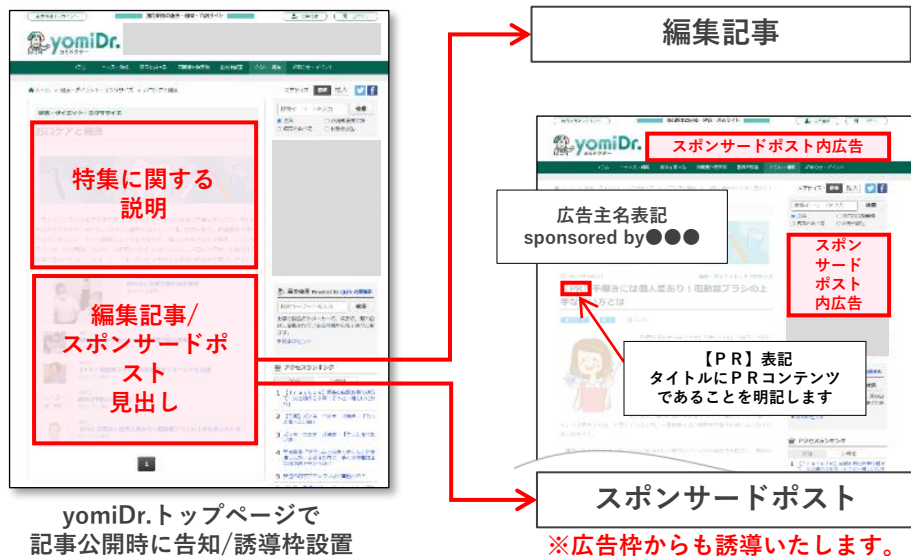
編集記事

yomiDr.

特集に関する説明

編集記事/スポンサードポスト見出し

アクセスランキング

yomiDr.トップページで記事公開時に告知/誘導枠設置

yomiDr.

スポンサードポスト内広告

広告主名表記
sponsored by●●●

スポンサードポスト内広告

【PR】手磨きには個人差あり！電動歯ブラシの上手な使い方とは

【PR】表記
タイトルにPRコンテンツであることを明記します

アクセスランキング

スポンサードポスト

※広告枠からも誘導いたします。